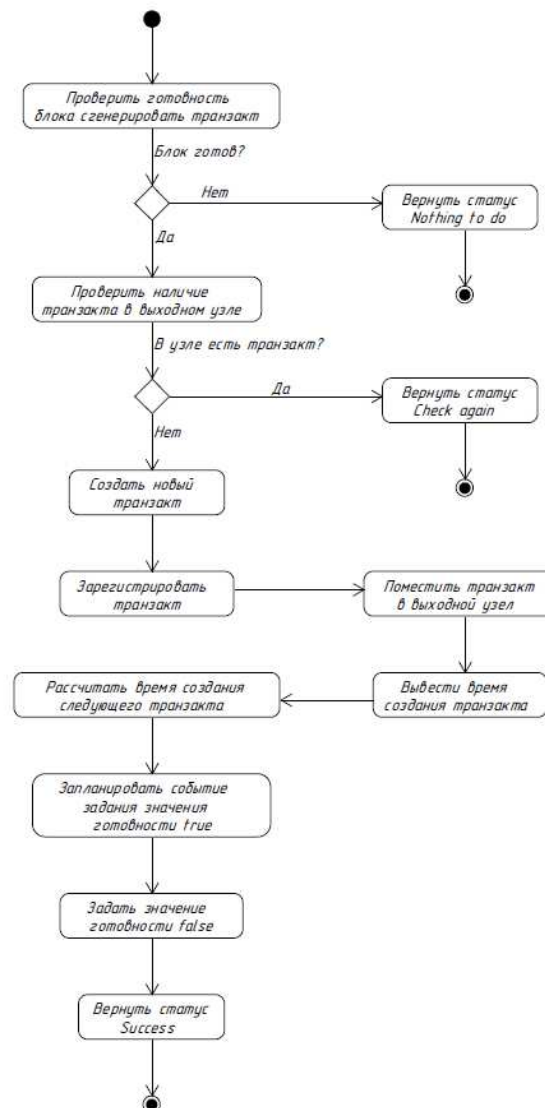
Проверить готовность блока сгенерировать транзакт

Блок готов?

Нет

Вернуть статус Nothing to do

Да

Проверить наличие транзакта в выходном узле

В узле есть транзакт?

Да

Вернуть статус Check again

Нет

Создать новый транзакт

Зарегистрировать транзакт

Поместить транзакт в выходной узел

Вывести время создания транзакта

Рассчитать время создания следующего транзакта

Запланировать событие задания значения готовности true

Задать значение готовности false

Вернуть статус Success